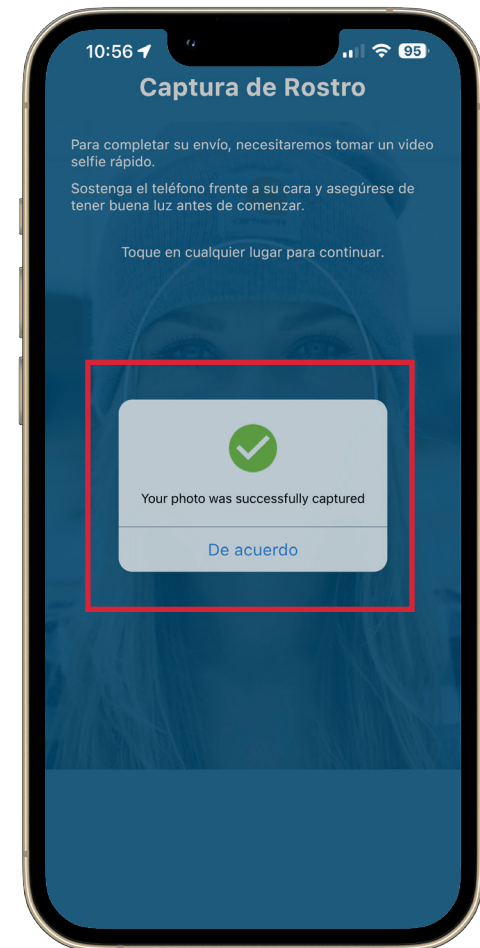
10:56

95

Captura de Rostro

Para completar su envío, necesitaremos tomar un video selfie rápido.

Sostenga el teléfono frente a su cara y asegúrese de tener buena luz antes de comenzar.

Toque en cualquier lugar para continuar.

Your photo was successfully captured

De acuerdo